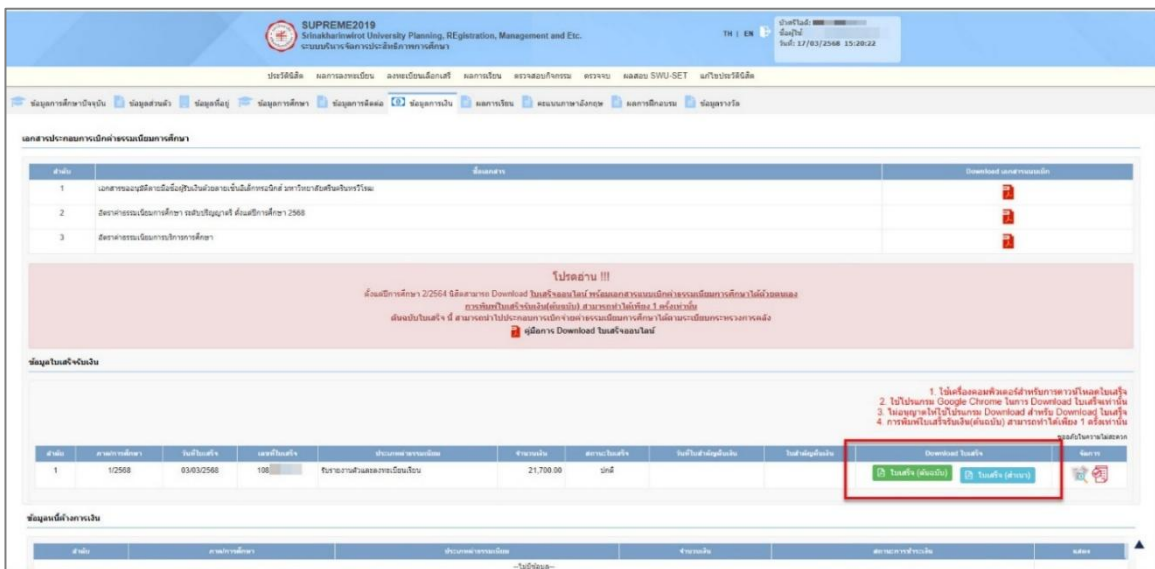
SUPREME2019
Srinakharinwirot University Planning, REgistration, Management and Etc.
ระบบบริหารจัดการประสิทธิภาพการศึกษา

TH | EN

ผู้ใช้: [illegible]
ชื่อผู้ใช้:
วันที่: 17/03/2568 15:20:22

ประวัตินิสิต ผลการลงทะเบียน ลงทะเบียนเลือกเสรี ผลการเรียน ตรวจสอบกิจกรรม ตรวจจบ ผลสอบ SWU-SET แก้ไขประวัตินิสิต

ข้อมูลการศึกษาปัจจุบัน ข้อมูลส่วนตัว ข้อมูลที่อยู่ ข้อมูลการศึกษา ข้อมูลการติดต่อ ข้อมูลการเงิน ผลการเรียน คะแนนภาษาอังกฤษ ผลการฝึกอบรม ข้อมูลรางวัล

เอกสารประกอบการเบิกค่าธรรมเนียมการศึกษา

| ลำดับ | ชื่อเอกสาร | Download เอกสารแนบเบิก |
|---|---|---|
| 1 | เอกสารรองรับสิทธิการเบิกเงินสวัสดิการค่าเล่าเรียนบุตร มหาวิทยาลัยศรีนครินทรวิโรฒ | |
| 2 | อัตราค่าธรรมเนียมการศึกษา ระดับปริญญาตรี ภาคเรียนที่ 2568 | |
| 3 | อัตราค่าธรรมเนียมการบริการการศึกษา | |

โปรดอ่าน !!!
ตั้งแต่ภาคการศึกษา 2/2564 นิสิตสามารถ Download ใบเสร็จออนไลน์ พร้อมเอกสารแนบเบิกค่าธรรมเนียมการศึกษาได้ด้วยตนเอง
การพิมพ์ใบเสร็จรับเงิน(ต้นฉบับ) สามารถทำได้เพียง 1 ครั้งเท่านั้น
ต้นฉบับใบเสร็จ นี้ สามารถนำไปประกอบการเบิกจ่ายค่าธรรมเนียมการศึกษาได้ตามระเบียบกระทรวงการคลัง
คู่มือการ Download ใบเสร็จออนไลน์

ข้อมูลใบเสร็จรับเงิน

1. ใช้เครื่องคอมพิวเตอร์สำหรับการดาวน์โหลดใบเสร็จ
2. ใช้โปรแกรม Google Chrome ในการ Download ใบเสร็จเท่านั้น
3. ไม่อนุญาตให้ใช้โปรแกรม Download สำหรับ Download ใบเสร็จ
4. การพิมพ์ใบเสร็จรับเงิน(ต้นฉบับ) สามารถทำได้เพียง 1 ครั้งเท่านั้น
ขออภัยในความไม่สะดวก

| ลำดับ | ภาคการศึกษา | วันที่ใบเสร็จ | เลขที่ใบเสร็จ | ประเภทค่าธรรมเนียม | จำนวนเงิน | สถานะใบเสร็จ | วันที่นำส่งต้นเงิน | ใบนำส่งต้นเงิน | Download ใบเสร็จ | จัดการ |
|---|---|---|---|---|---|---|---|---|---|---|
| 1 | 1/2568 | 03/03/2568 | 108 | รับรายงานตัวและลงทะเบียนเรียน | 21,700.00 | ปกติ | | | ใบเสร็จ (ต้นฉบับ) ใบเสร็จ (สำเนา) | |

ข้อมูลหนี้ค้างการเงิน

| ลำดับ | ภาคการศึกษา | ประเภทค่าธรรมเนียม | จำนวนเงิน | สถานะการชำระเงิน | แสดง |
|---|---|---|---|---|---|
| --ไม่มีข้อมูล-- | | | | | |